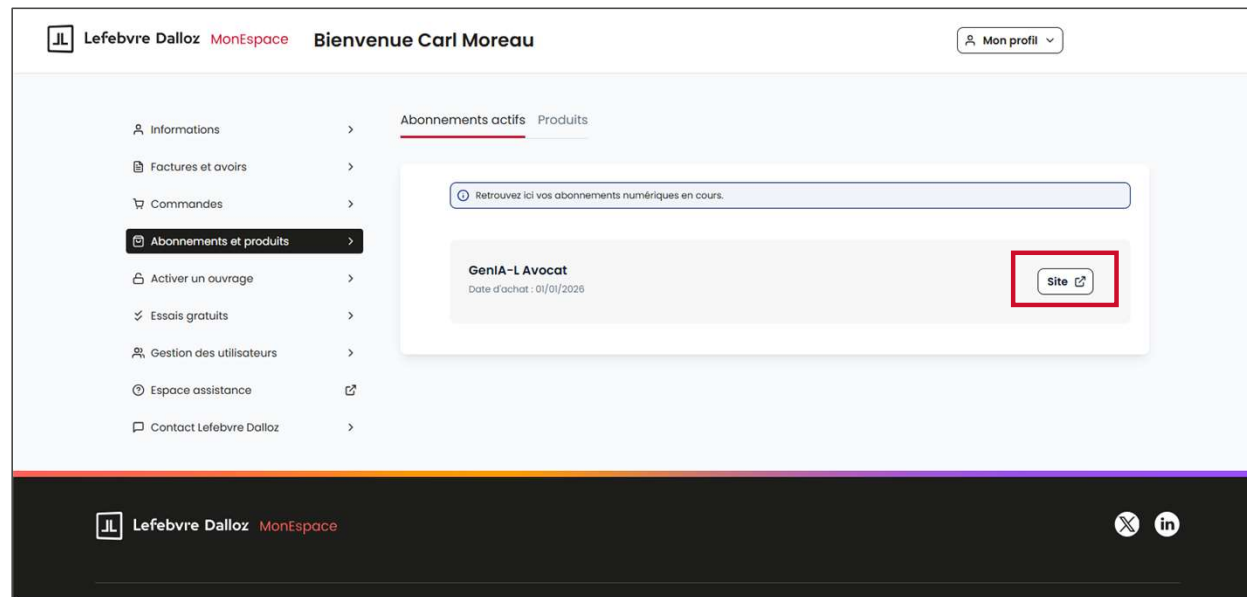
JL Lefebvre Dalloz MonEspace Bienvenue Carl Moreau

Mon profil

Informations
Factures et avoirs
Commandes
Abonnements et produits
Activer un ouvrage
Essais gratuits
Gestion des utilisateurs
Espace assistance
Contact Lefebvre Dalloz

Abonnements actifs Produits

Retrouvez ici vos abonnements numériques en cours.

GenIA-L Avocat
Date d'achat : 01/01/2026

Site

JL Lefebvre Dalloz MonEspace